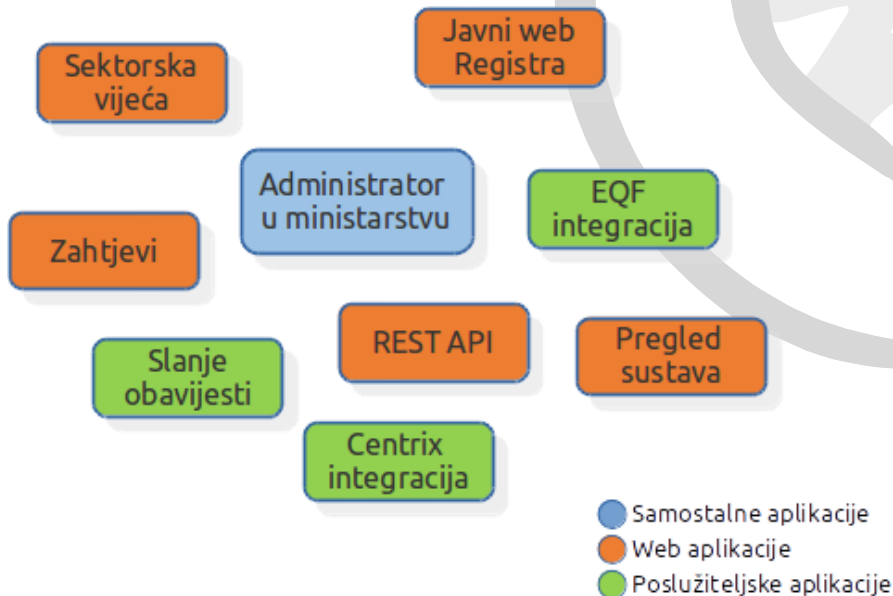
Javni web Registra

Sektorska vijeća

Administrator u ministarstvu

EQF integracija

Zahtjevi

REST API

Pregled sustava

Slanje obavijesti

Centrix integracija

Samostalne aplikacije
Web aplikacije
Poslužiteljske aplikacije